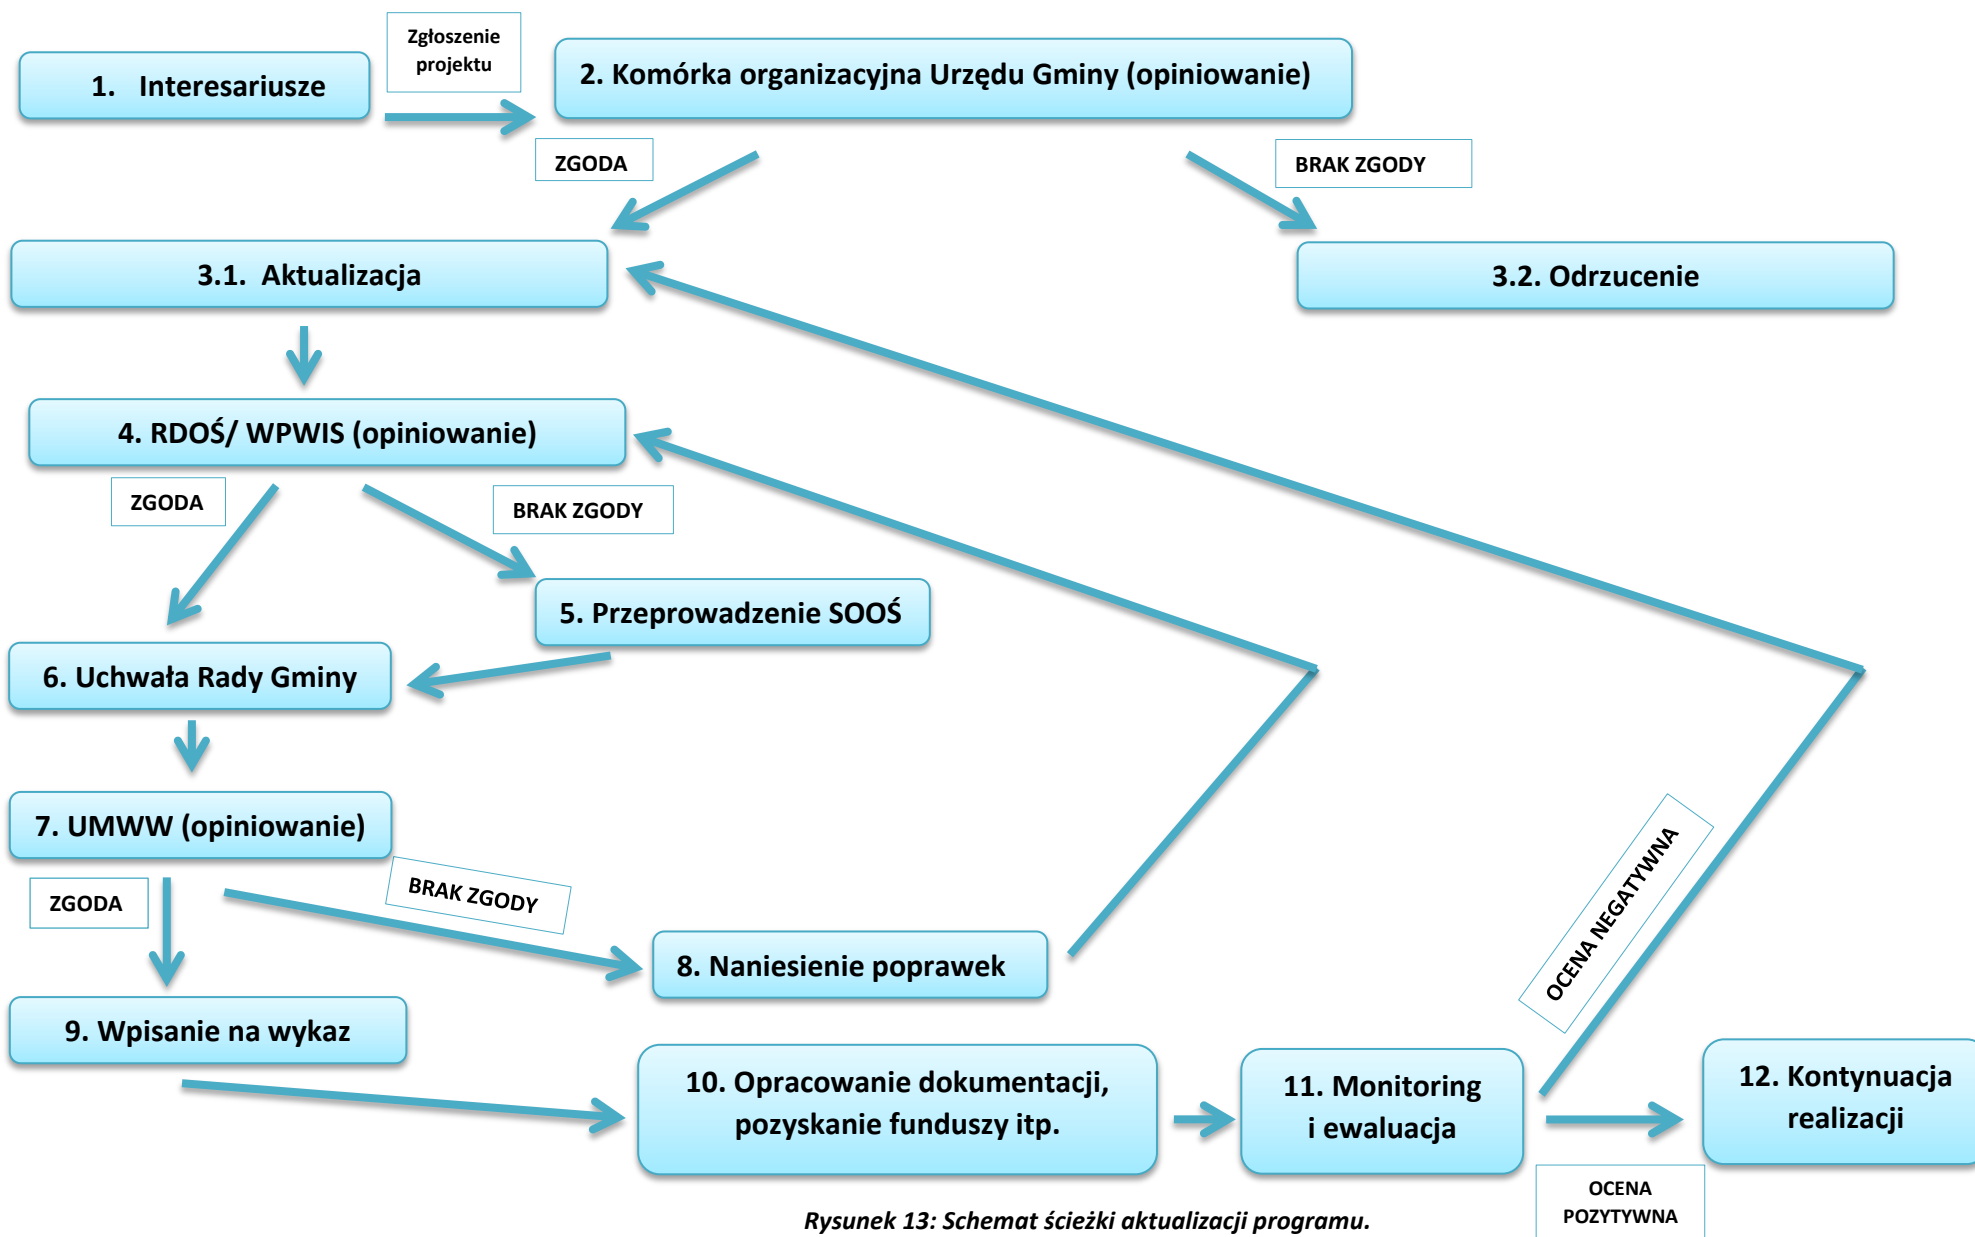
1. Interesariusze

Zgłoszenie projektu

2. Komórka organizacyjna Urzędu Gminy (opiniowanie)

ZGODA

BRAK ZGODY

3.1. Aktualizacja

3.2. Odrzucenie

4. RDOŚ/ WPWIS (opiniowanie)

ZGODA

BRAK ZGODY

5. Przeprowadzenie SOOŚ

6. Uchwała Rady Gminy

7. UMWW (opiniowanie)

ZGODA

BRAK ZGODY

8. Naniesienie poprawek

OCENA NEGATYWNA

9. Wpisanie na wykaz

10. Opracowanie dokumentacji, pozyskanie funduszy itp.

11. Monitoring i ewaluacja

12. Kontynuacja realizacji

OCENA POZYTYWNA

Rysunek 13: Schemat ścieżki aktualizacji programu.